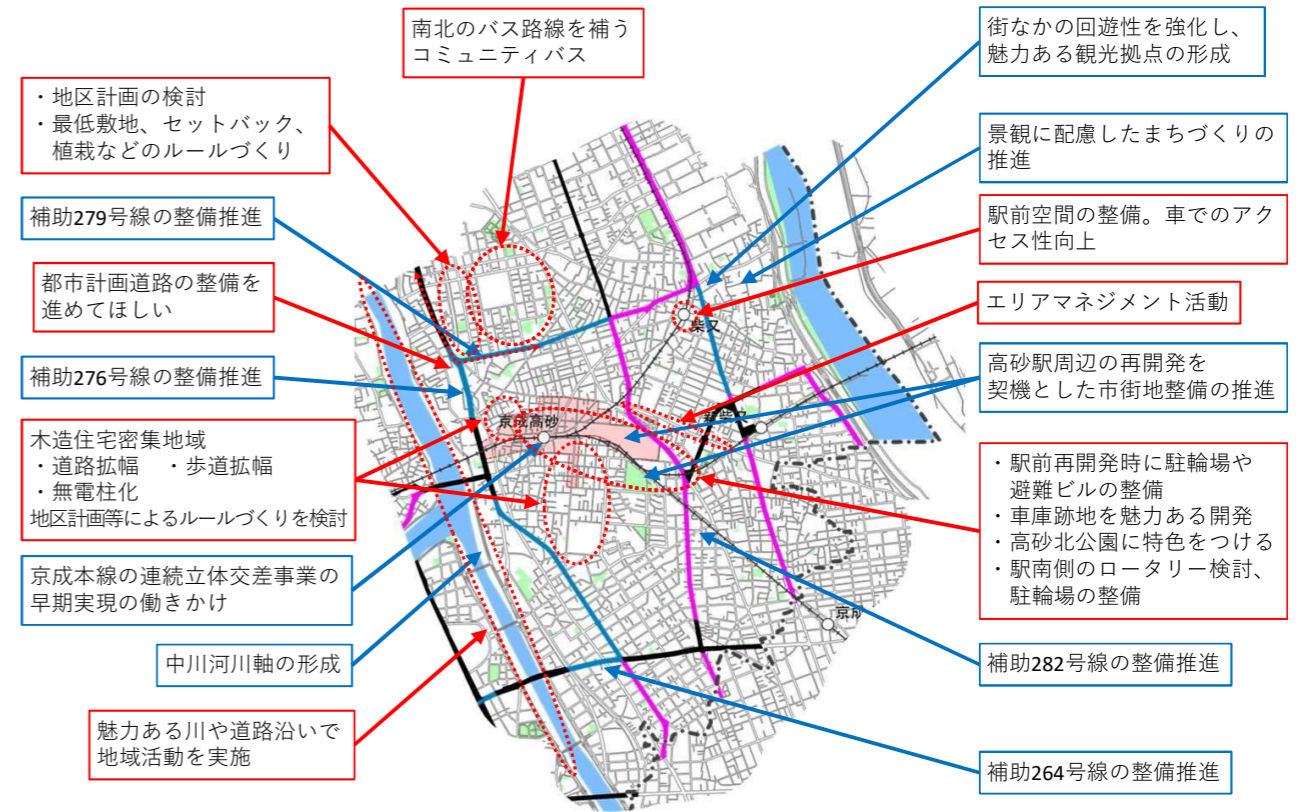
南北のバス路線を補う
コミュニティバス

・地区計画の検討
・最低敷地、セットバック、植栽などのルールづくり

補助279号線の整備推進

都市計画道路の整備を進めてほしい

補助276号線の整備推進

木造住宅密集地域
・道路拡幅　・歩道拡幅
・無電柱化
地区計画等によるルールづくりを検討

京成本線の連続立体交差事業の早期実現の働きかけ

中川河川軸の形成

魅力ある川や道路沿いで地域活動を実施

街なかの回遊性を強化し、魅力ある観光拠点の形成

景観に配慮したまちづくりの推進

駅前空間の整備。車でのアクセス性向上

エリアマネジメント活動

高砂駅周辺の再開発を契機とした市街地整備の推進

・駅前再開発時に駐輪場や避難ビルの整備
・車庫跡地を魅力ある開発
・高砂北公園に特色をつける
・駅南側のロータリー検討、駐輪場の整備

補助282号線の整備推進

補助264号線の整備推進

柴又
京成高砂
新柴又
京成